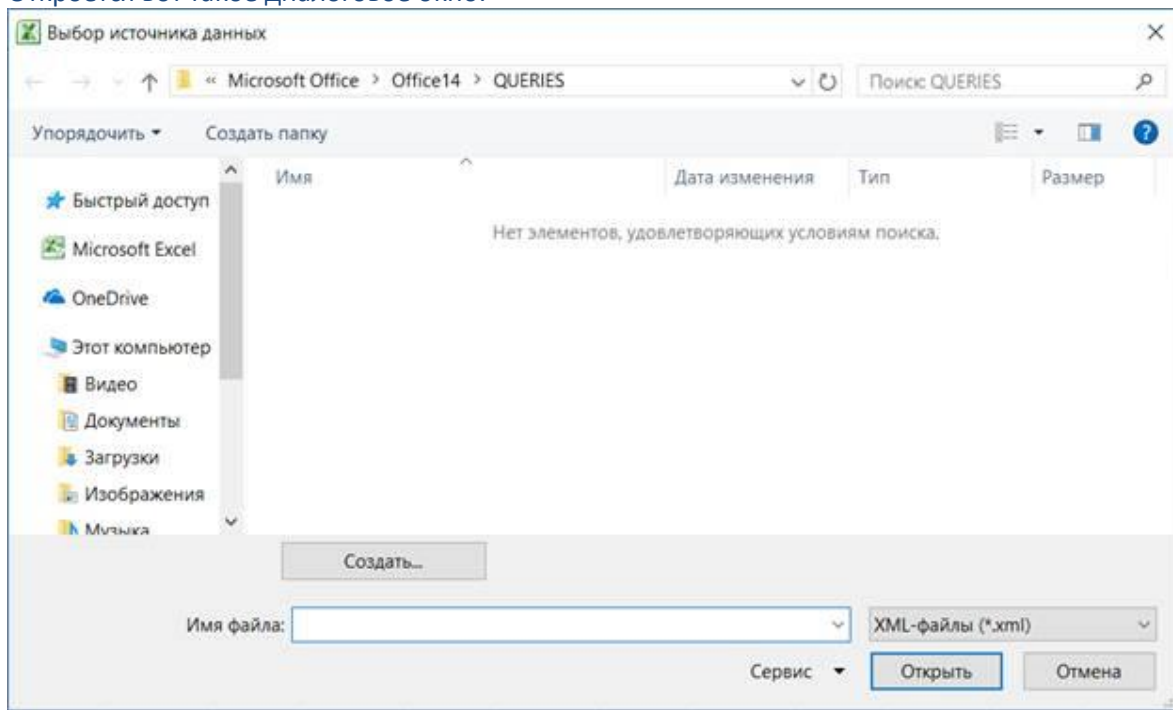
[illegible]

Выбор источника данных

« Microsoft Office > Office14 > QUERIES

Поиск: QUERIES

Упорядочить ▾ Создать папку

Быстрый доступ
Microsoft Excel
OneDrive
Этот компьютер
Видео
Документы
Загрузки
Изображения
Музыка

| Имя | Дата изменения | Тип | Размер |
|---|---|---|---|

Нет элементов, удовлетворяющих условиям поиска.

Создать...

Имя файла:

XML-файлы (*.xml)

Сервис ▾

Открыть

Отмена